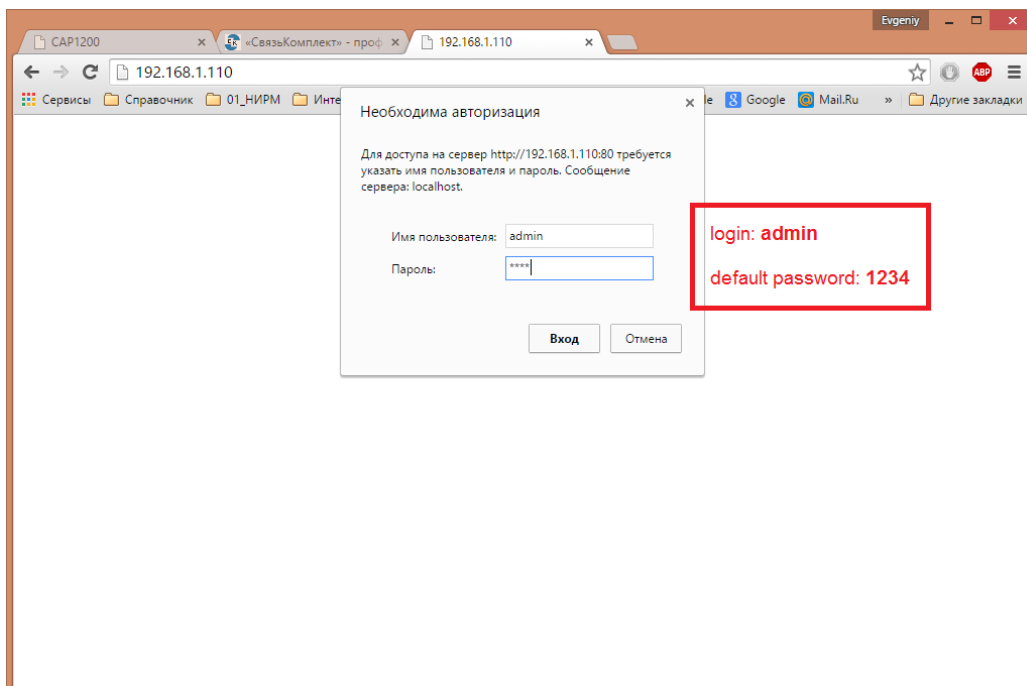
Evgeniy

CAP1200 ×
«СвязьКомплект» - проф ×
192.168.1.110 ×

192.168.1.110

Сервисы Справочник 01_НИРМ Инте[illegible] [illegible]le Google Mail.Ru » Другие закладки

Необходима авторизация ×

Для доступа на сервер http://192.168.1.110:80 требуется указать имя пользователя и пароль. Сообщение сервера: localhost.

Имя пользователя: admin
Пароль: ****

Вход Отмена

login: **admin**

default password: **1234**